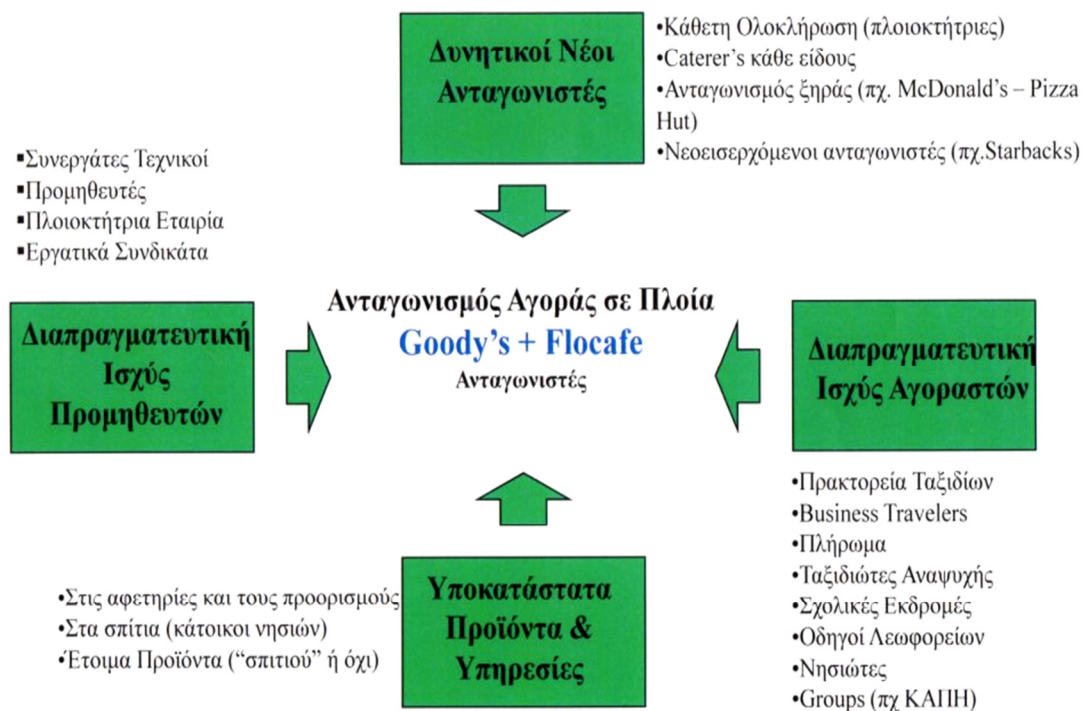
Δυνητικοί Νέοι Ανταγωνιστές

•Κάθετη Ολοκλήρωση (πλοιοκτήτριες)
•Caterer's κάθε είδους
•Ανταγωνισμός ξηράς (πχ. McDonald's – Pizza Hut)
•Νεοεισερχόμενοι ανταγωνιστές (πχ.Starbacks)

▪Συνεργάτες Τεχνικοί
▪Προμηθευτές
▪Πλοιοκτήτρια Εταιρία
▪Εργατικά Συνδικάτα

Διαπραγματευτική Ισχύς Προμηθευτών

Ανταγωνισμός Αγοράς σε Πλοία
Goody's + Flocafe
Ανταγωνιστές

Διαπραγματευτική Ισχύς Αγοραστών

•Πρακτορεία Ταξιδίων
•Business Travelers
•Πλήρωμα
•Ταξιδιώτες Αναψυχής
•Σχολικές Εκδρομές
•Οδηγοί Λεωφορείων
•Νησιώτες
•Groups (πχ ΚΑΠΗ)

•Στις αφετηρίες και τους προορισμούς
•Στα σπίτια (κάτοικοι νησιών)
•Έτοιμα Προϊόντα ("σπιτιού" ή όχι)

Υποκατάστατα Προϊόντα & Υπηρεσίες